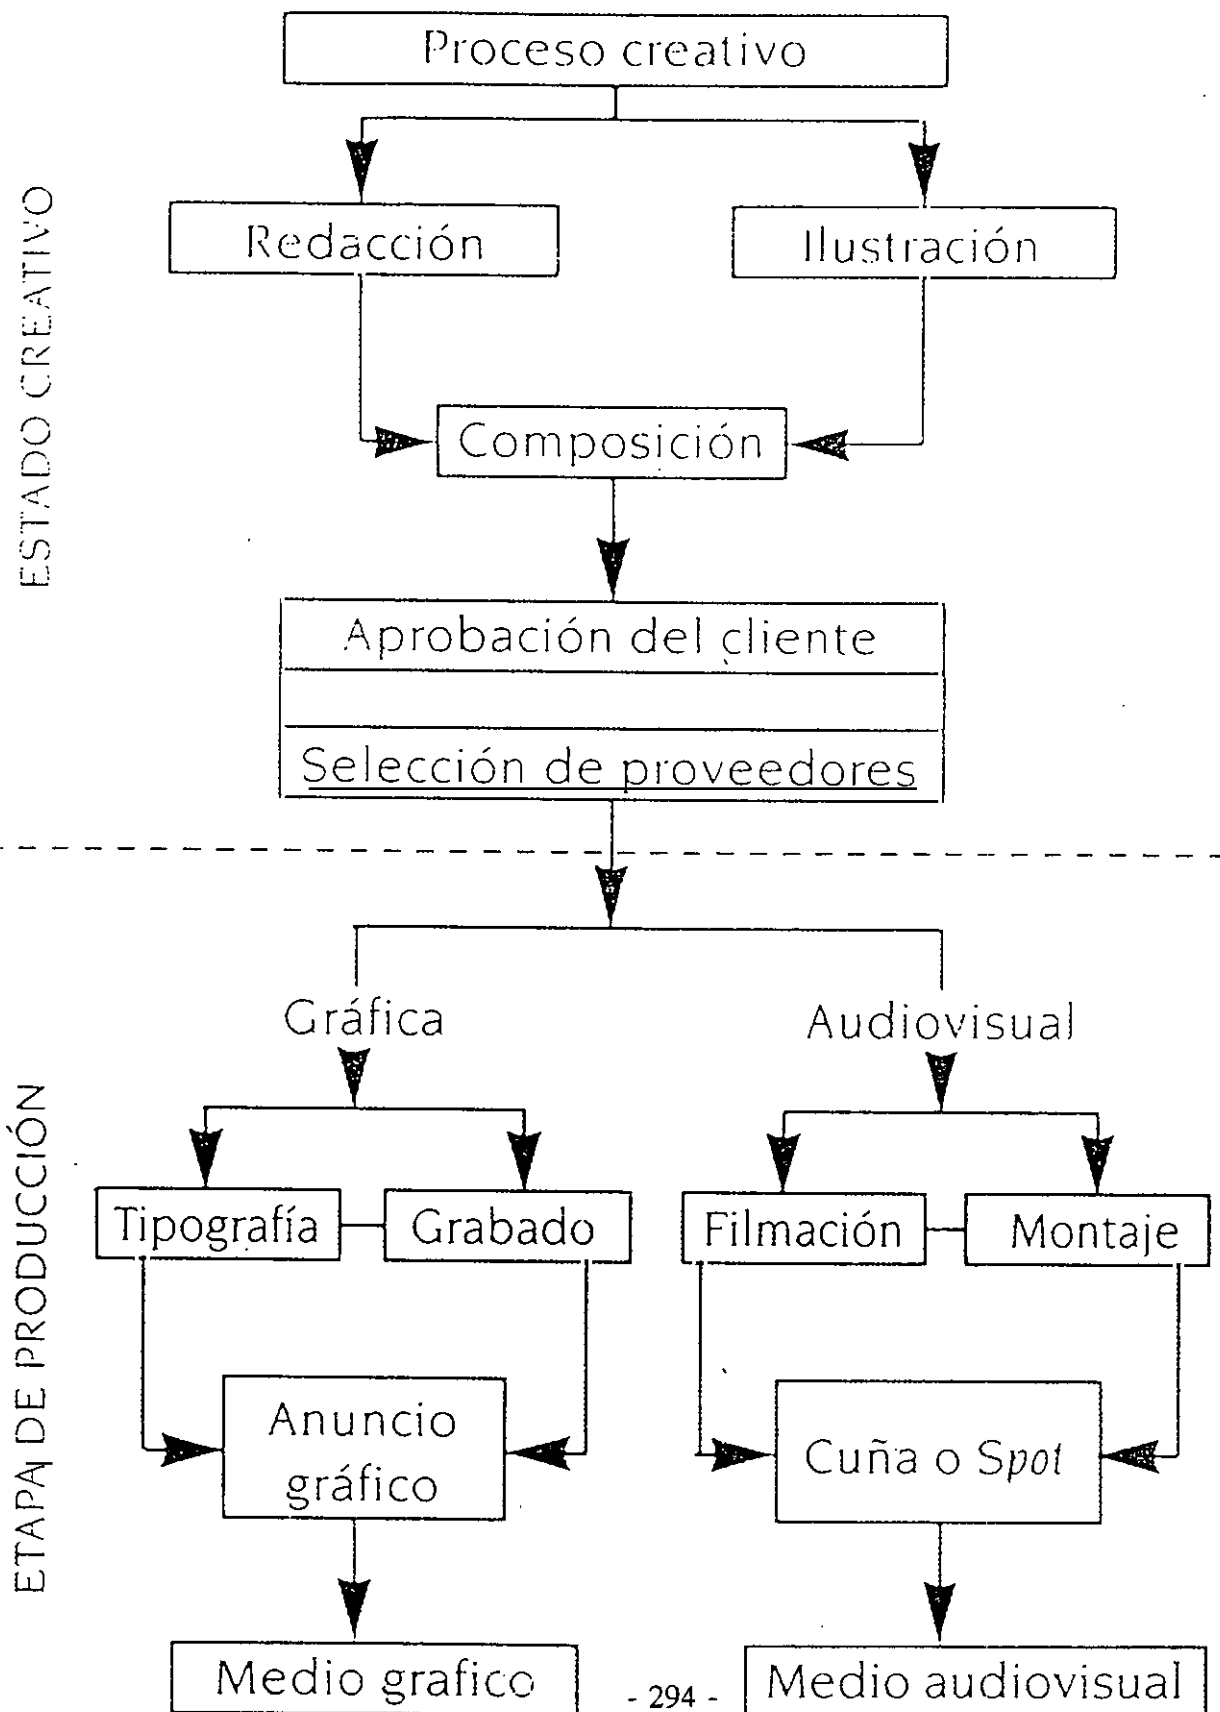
ESTADO CREATIVO

Proceso creativo

Redacción

Ilustración

Composición

Aprobación del cliente

Selección de proveedores

ETAPA DE PRODUCCIÓN

Gráfica

Audiovisual

Tipografía

Grabado

Filmación

Montaje

Anuncio gráfico

Cuña o *Spot*

Medio grafico

- 294 -

Medio audiovisual